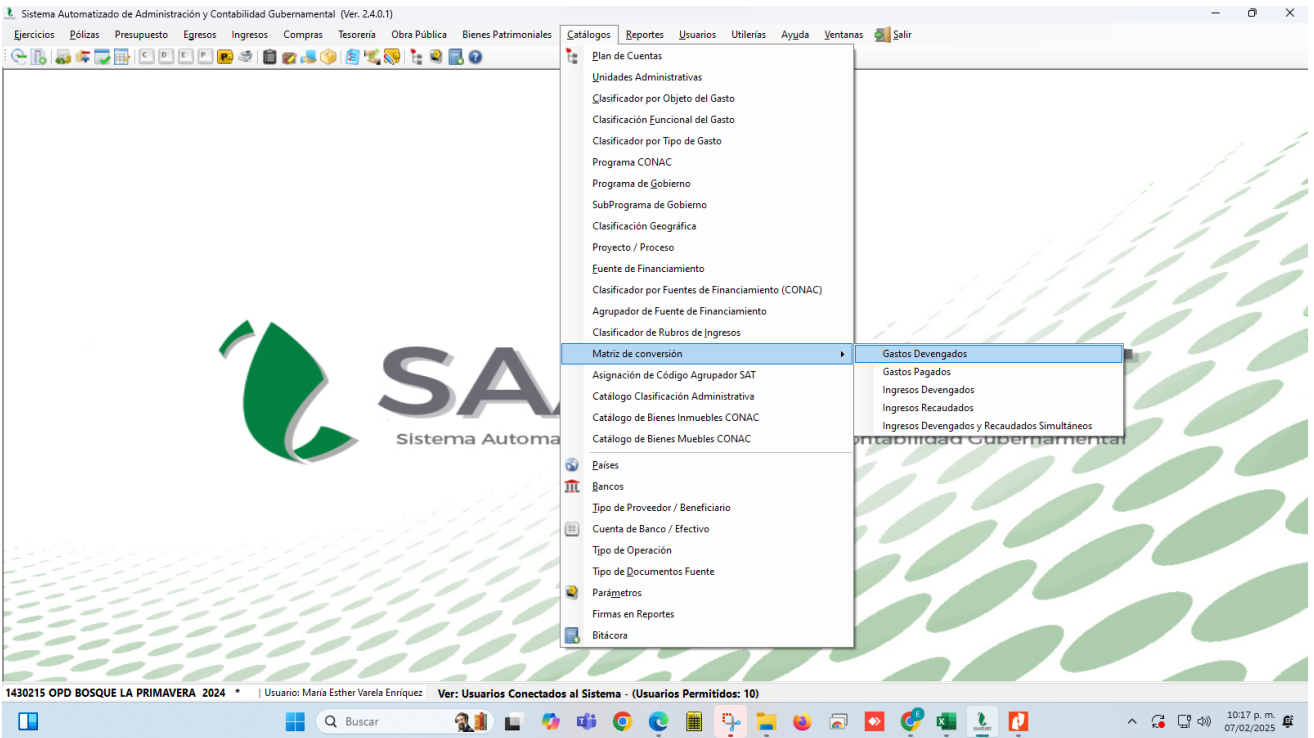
Sistema Automatizado de Administración y Contabilidad Gubernamental (Ver. 2.4.0.1)

Ejercicios Pólizas Presupuesto Egresos Ingresos Compras Tesorería Obra Pública Bienes Patrimoniales Catálogos Reportes Usuarios Utilerías Ayuda Ventanas Salir

C D E P

Plan de Cuentas
Unidades Administrativas
Clasificador por Objeto del Gasto
Clasificación Funcional del Gasto
Clasificador por Tipo de Gasto
Programa CONAC
Programa de Gobierno
SubPrograma de Gobierno
Clasificación Geográfica
Proyecto / Proceso
Fuente de Financiamiento
Clasificador por Fuentes de Financiamiento (CONAC)
Agrupador de Fuente de Financiamiento
Clasificador de Rubros de Ingresos
Matriz de conversión
Asignación de Código Agrupador SAT
Catálogo Clasificación Administrativa
Catálogo de Bienes Inmuebles CONAC
Catálogo de Bienes Muebles CONAC
Países
Bancos
Tipo de Proveedor / Beneficiario
Cuenta de Banco / Efectivo
Tipo de Operación
Tipo de Documentos Fuente
Parámetros
Firmas en Reportes
Bitácora

Gastos Devengados
Gastos Pagados
Ingresos Devengados
Ingresos Recaudados
Ingresos Devengados y Recaudados Simultáneos

SA
Sistema Automa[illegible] Contabilidad Gubernamental

1430215 OPD BOSQUE LA PRIMAVERA 2024 * | Usuario: María Esther Varela Enríquez Ver: Usuarios Conectados al Sistema - (Usuarios Permitidos: 10)

Buscar

10:17 p. m.
07/02/2025